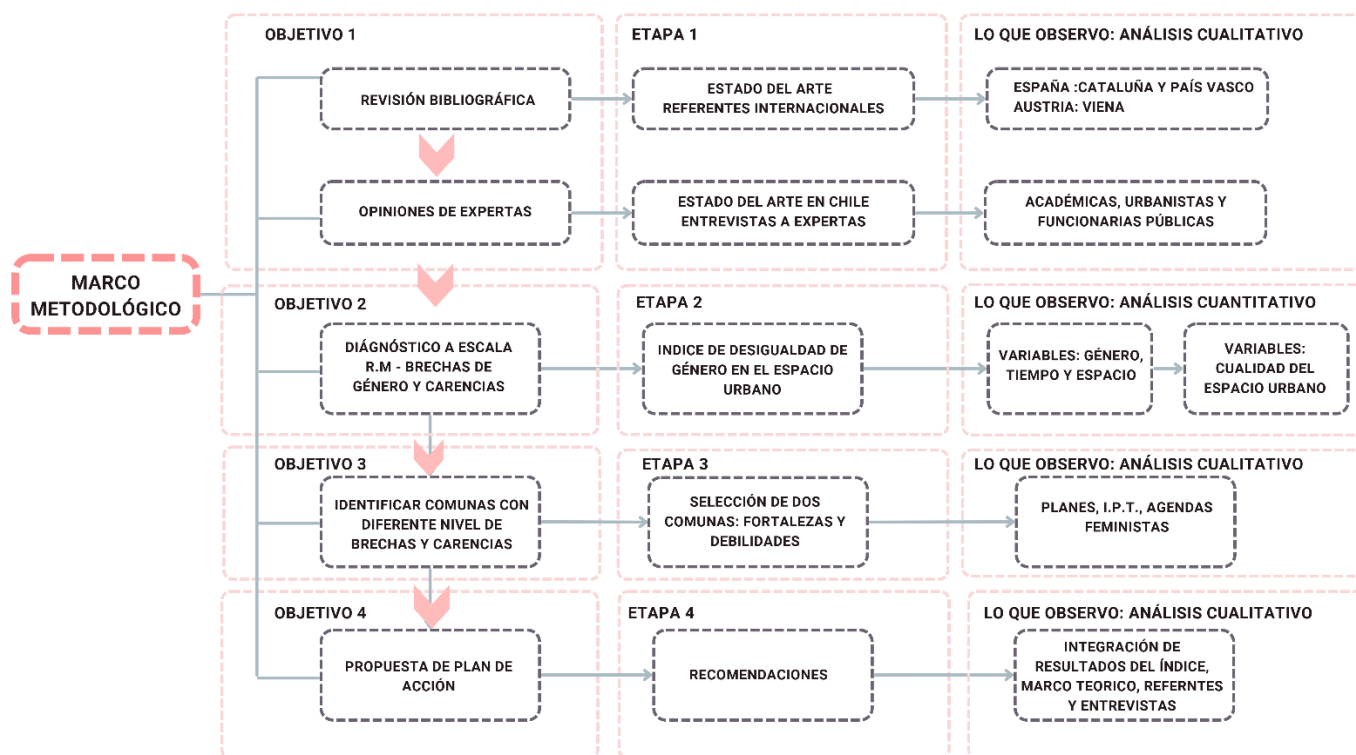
MARCO METODOLÓGICO

OBJETIVO 1

REVISIÓN BIBLIOGRÁFICA

OPINIONES DE EXPERTAS

ETAPA 1

ESTADO DEL ARTE REFERENTES INTERNACIONALES

ESTADO DEL ARTE EN CHILE ENTREVISTAS A EXPERTAS

LO QUE OBSERVO: ANÁLISIS CUALITATIVO

ESPAÑA :CATALUÑA Y PAÍS VASCO AUSTRIA: VIENA

ACADÉMICAS, URBANISTAS Y FUNCIONARIAS PÚBLICAS

OBJETIVO 2

DIAGNÓSTICO A ESCALA R.M - BRECHAS DE GÉNERO Y CARENCIAS

ETAPA 2

INDICE DE DESIGUALDAD DE GÉNERO EN EL ESPACIO URBANO

LO QUE OBSERVO: ANÁLISIS CUANTITATIVO

VARIABLES: GÉNERO, TIEMPO Y ESPACIO

VARIABLES: CUALIDAD DEL ESPACIO URBANO

OBJETIVO 3

IDENTIFICAR COMUNAS CON DIFERENTE NIVEL DE BRECHAS Y CARENCIAS

ETAPA 3

SELECCIÓN DE DOS COMUNAS: FORTALEZAS Y DEBILIDADES

LO QUE OBSERVO: ANÁLISIS CUALITATIVO

PLANES, I.P.T., AGENDAS FEMINISTAS

OBJETIVO 4

PROPUESTA DE PLAN DE ACCIÓN

ETAPA 4

RECOMENDACIONES

LO QUE OBSERVO: ANÁLISIS CUALITATIVO

INTEGRACIÓN DE RESULTADOS DEL ÍNDICE, MARCO TEORICO, REFERNTES Y ENTREVISTAS